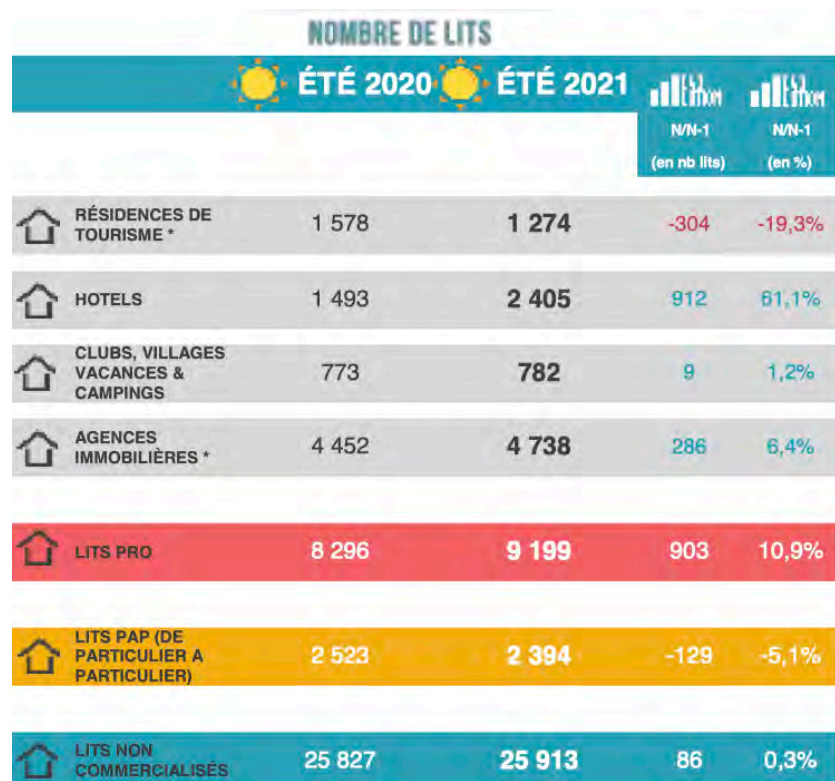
NOMBRE DE LITS

| | ÉTÉ 2020 | ÉTÉ 2021 | N/N-1 (en nb lits) | N/N-1 (en %) |
|---|---|---|---|---|
| RÉSIDENCES DE TOURISME * | 1 578 | 1 274 | -304 | -19,3% |
| HOTELS | 1 493 | 2 405 | 912 | 61,1% |
| CLUBS, VILLAGES VACANCES & CAMPINGS | 773 | 782 | 9 | 1,2% |
| AGENCES IMMOBILIÈRES * | 4 452 | 4 738 | 286 | 6,4% |
| LITS PRO | 8 296 | 9 199 | 903 | 10,9% |
| LITS PAP (DE PARTICULIER A PARTICULIER) | 2 523 | 2 394 | -129 | -5,1% |
| LITS NON COMMERCIALISÉS | 25 827 | 25 913 | 86 | 0,3% |